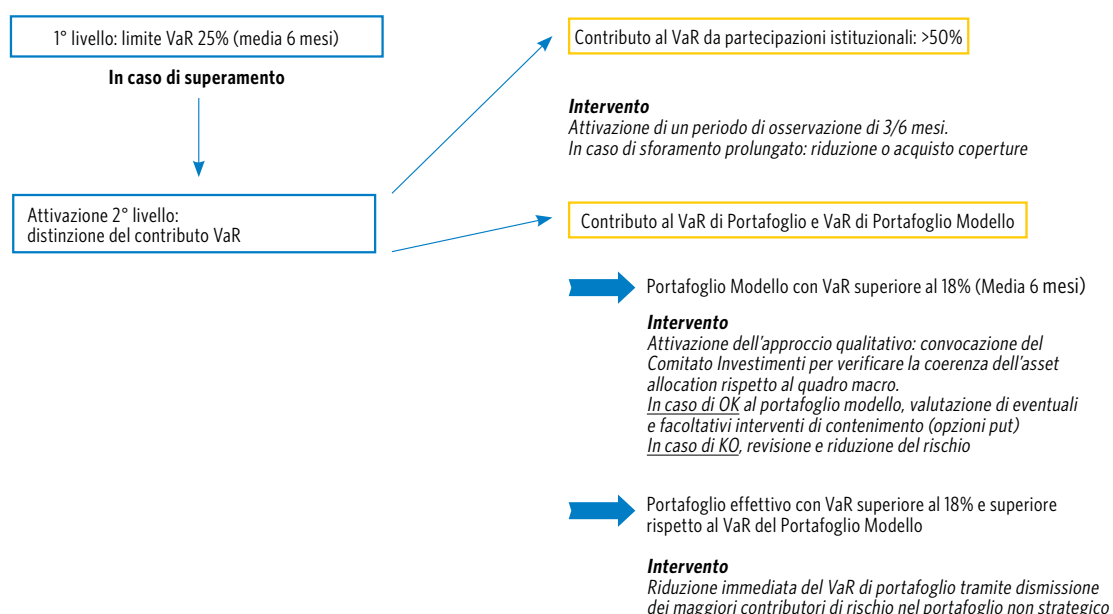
1° livello: limite VaR 25% (media 6 mesi)

**In caso di superamento**

Attivazione 2° livello:
distinzione del contributo VaR

Contributo al VaR da partecipazioni istituzionali: >50%

***Intervento***
*Attivazione di un periodo di osservazione di 3/6 mesi.*
*In caso di sforamento prolungato: riduzione o acquisto coperture*

Contributo al VaR di Portafoglio e VaR di Portafoglio Modello

Portafoglio Modello con VaR superiore al 18% (Media 6 mesi)

***Intervento***
*Attivazione dell'approccio qualitativo: convocazione del Comitato Investimenti per verificare la coerenza dell'asset allocation rispetto al quadro macro.*
*In caso di OK al portafoglio modello, valutazione di eventuali e facoltativi interventi di contenimento (opzioni put)*
*In caso di KO, revisione e riduzione del rischio*

Portafoglio effettivo con VaR superiore al 18% e superiore rispetto al VaR del Portafoglio Modello

***Intervento***
*Riduzione immediata del VaR di portafoglio tramite dismissione dei maggiori contributori di rischio nel portafoglio non strategico*